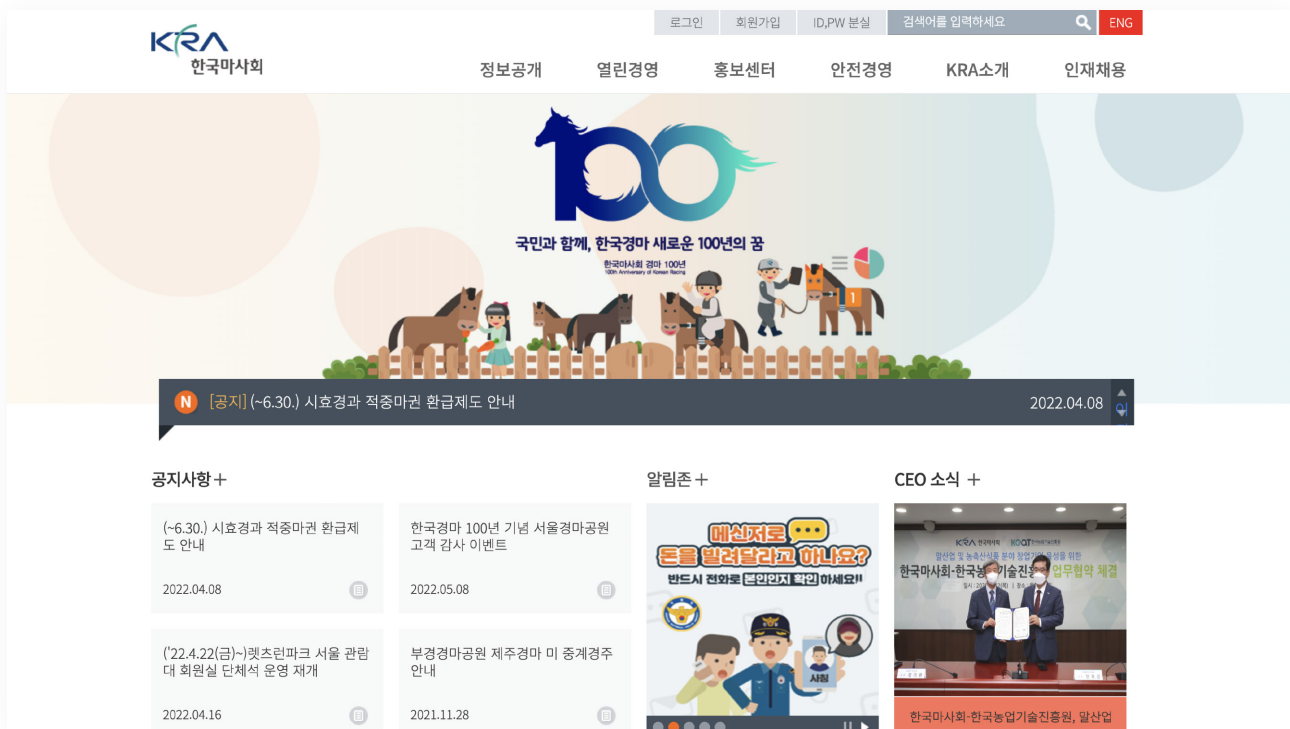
KRA
한국마사회

로그인 회원가입 ID,PW 분실 검색어를 입력하세요 ENG

정보공개 열린경영 홍보센터 안전경영 KRA소개 인재채용

100

국민과 함께, 한국경마 새로운 100년의 꿈

한국마사회 경마 100년
100th Anniversary of Korean Racing

1

N [공지] (~6.30.) 시효경과 적중마권 환급제도 안내 2022.04.08

공지사항 +

(~6.30.) 시효경과 적중마권 환급제도 안내

2022.04.08

한국경마 100년 기념 서울경마공원 고객 감사 이벤트

2022.05.08

('22.4.22(금)~)렛츠런파크 서울 관람대 회원실 단체석 운영 재개

2022.04.16

부경경마공원 제주경마 미 중계경주 안내

2021.11.28

알림존 +

메신저로 돈을 빌려달라고 하나요?
반드시 전화로 본인인지 확인 하세요!!

사칭

CEO 소식 +

KRA 한국마사회 KOAT
말산업 및 농축산식품 분야 창업기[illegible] 육성을 위한
한국마사회·한국농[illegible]기술진흥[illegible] 업무협약 체결

한국마사회-한국농업기술진흥원, 말산업